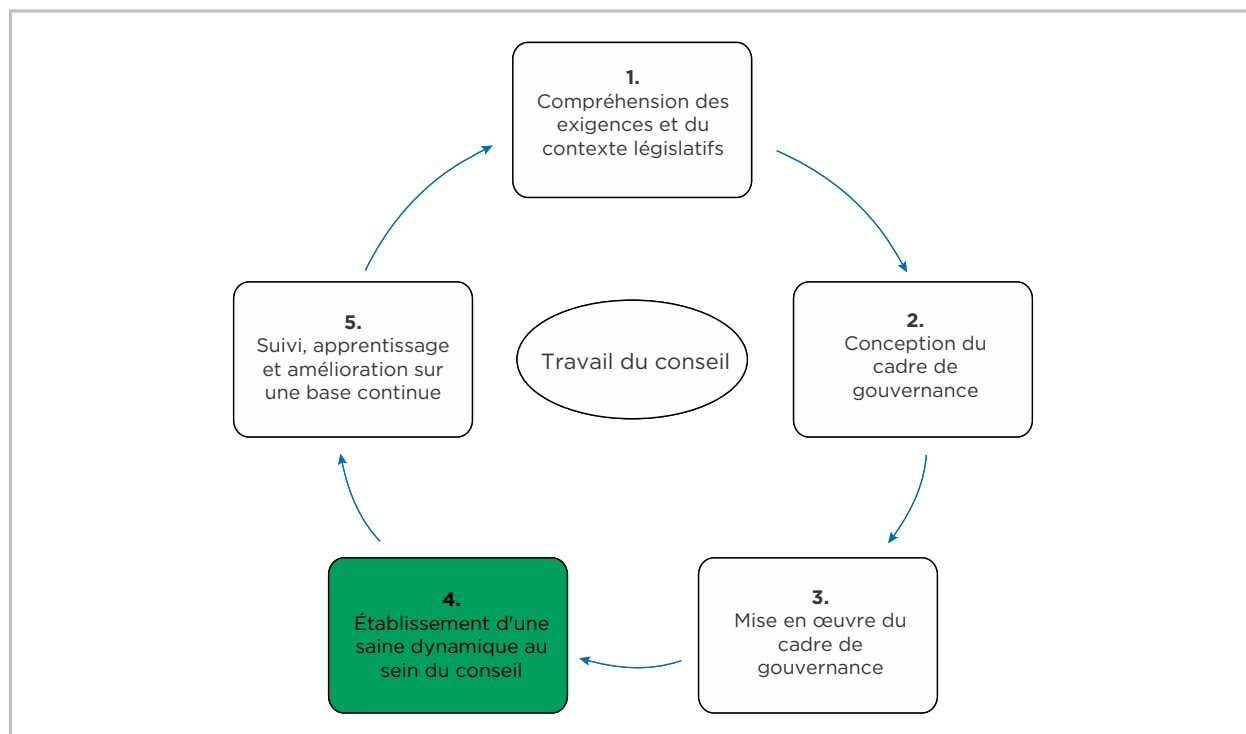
1.
Compréhension des exigences et du contexte législatifs

2.
Conception du cadre de gouvernance

3.
Mise en œuvre du cadre de gouvernance

4.
Établissement d'une saine dynamique au sein du conseil

5.
Suivi, apprentissage et amélioration sur une base continue

Travail du conseil